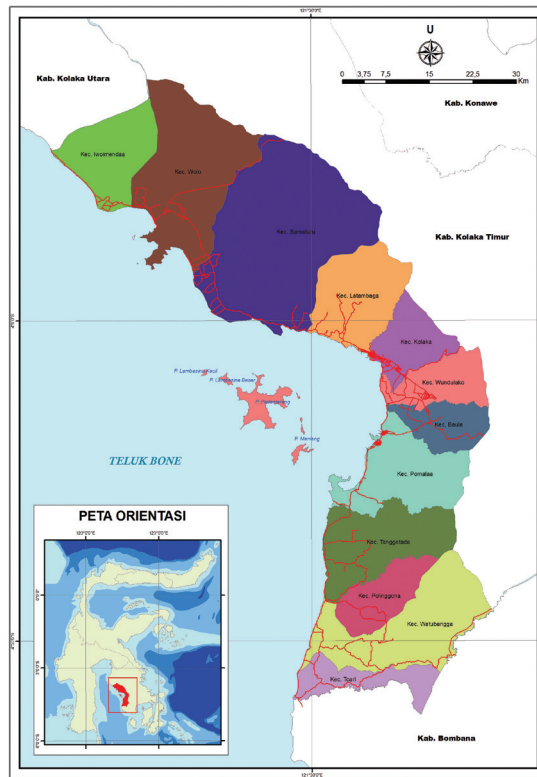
121°30'0"E

U

0 3,75 7,5 15 22,5 30 Km

Kab. Kolaka Utara

Kab. Konawe

Kec. Iwoimendaa

Kec. Wolo

Kec. Samaturu

Kab. Kolaka Timur

Kec. Latambaga

Kec. Kolaka

Kec. Wundulako

Kec. Baula

P. Lambasina Kecil

P. Lambasina Besar

P. Padamarang

P. Maniang

TELUK BONE

Kec. Pomalaa

PETA ORIENTASI

120°0'0"E

122°0'0"E

Kec. Tanggetada

Kec. Polinggona

Kec. Watubangga

Kec. Toari

Kab. Bombana

121°30'0"E